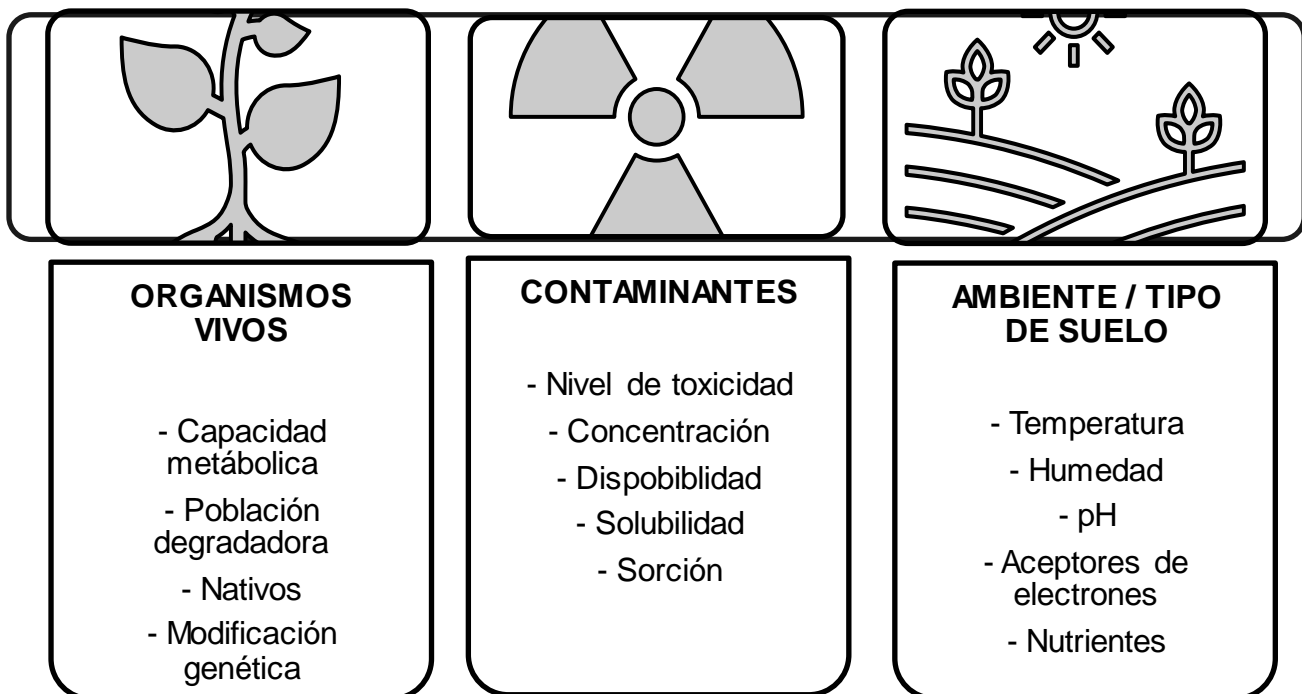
ORGANISMOS VIVOS

- Capacidad metábolica
- Población degradadora
- Nativos
- Modificación genética

CONTAMINANTES

- Nivel de toxicidad
- Concentración
- Dispobiblidad
- Solubilidad
- Sorción

AMBIENTE / TIPO DE SUELO

- Temperatura
- Humedad
- pH
- Aceptores de electrones
- Nutrientes